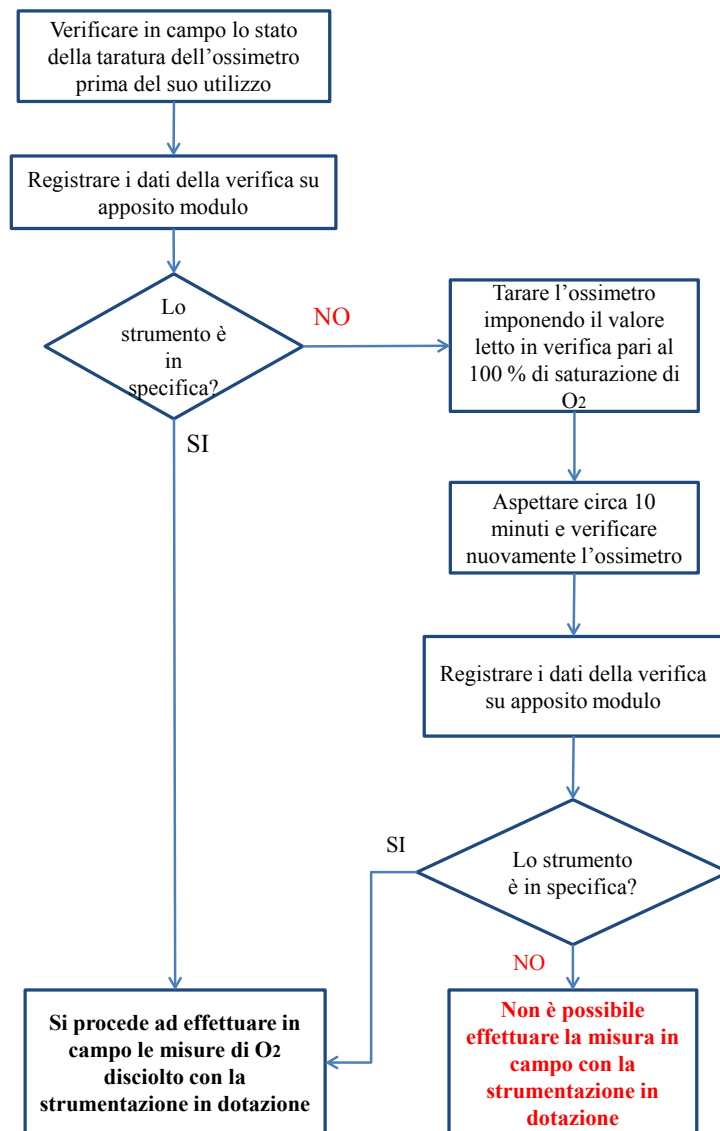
Verificare in campo lo stato della taratura dell’ossimetro prima del suo utilizzo

Registrare i dati della verifica su apposito modulo

Lo strumento è in specifica?

NO

Tarare l’ossimetro imponendo il valore letto in verifica pari al 100 % di saturazione di $O_2$

SI

Aspettare circa 10 minuti e verificare nuovamente l’ossimetro

Registrare i dati della verifica su apposito modulo

SI

Lo strumento è in specifica?

NO

Si procede ad effettuare in campo le misure di $O_2$ disciolto con la strumentazione in dotazione

Non è possibile effettuare la misura in campo con la strumentazione in dotazione